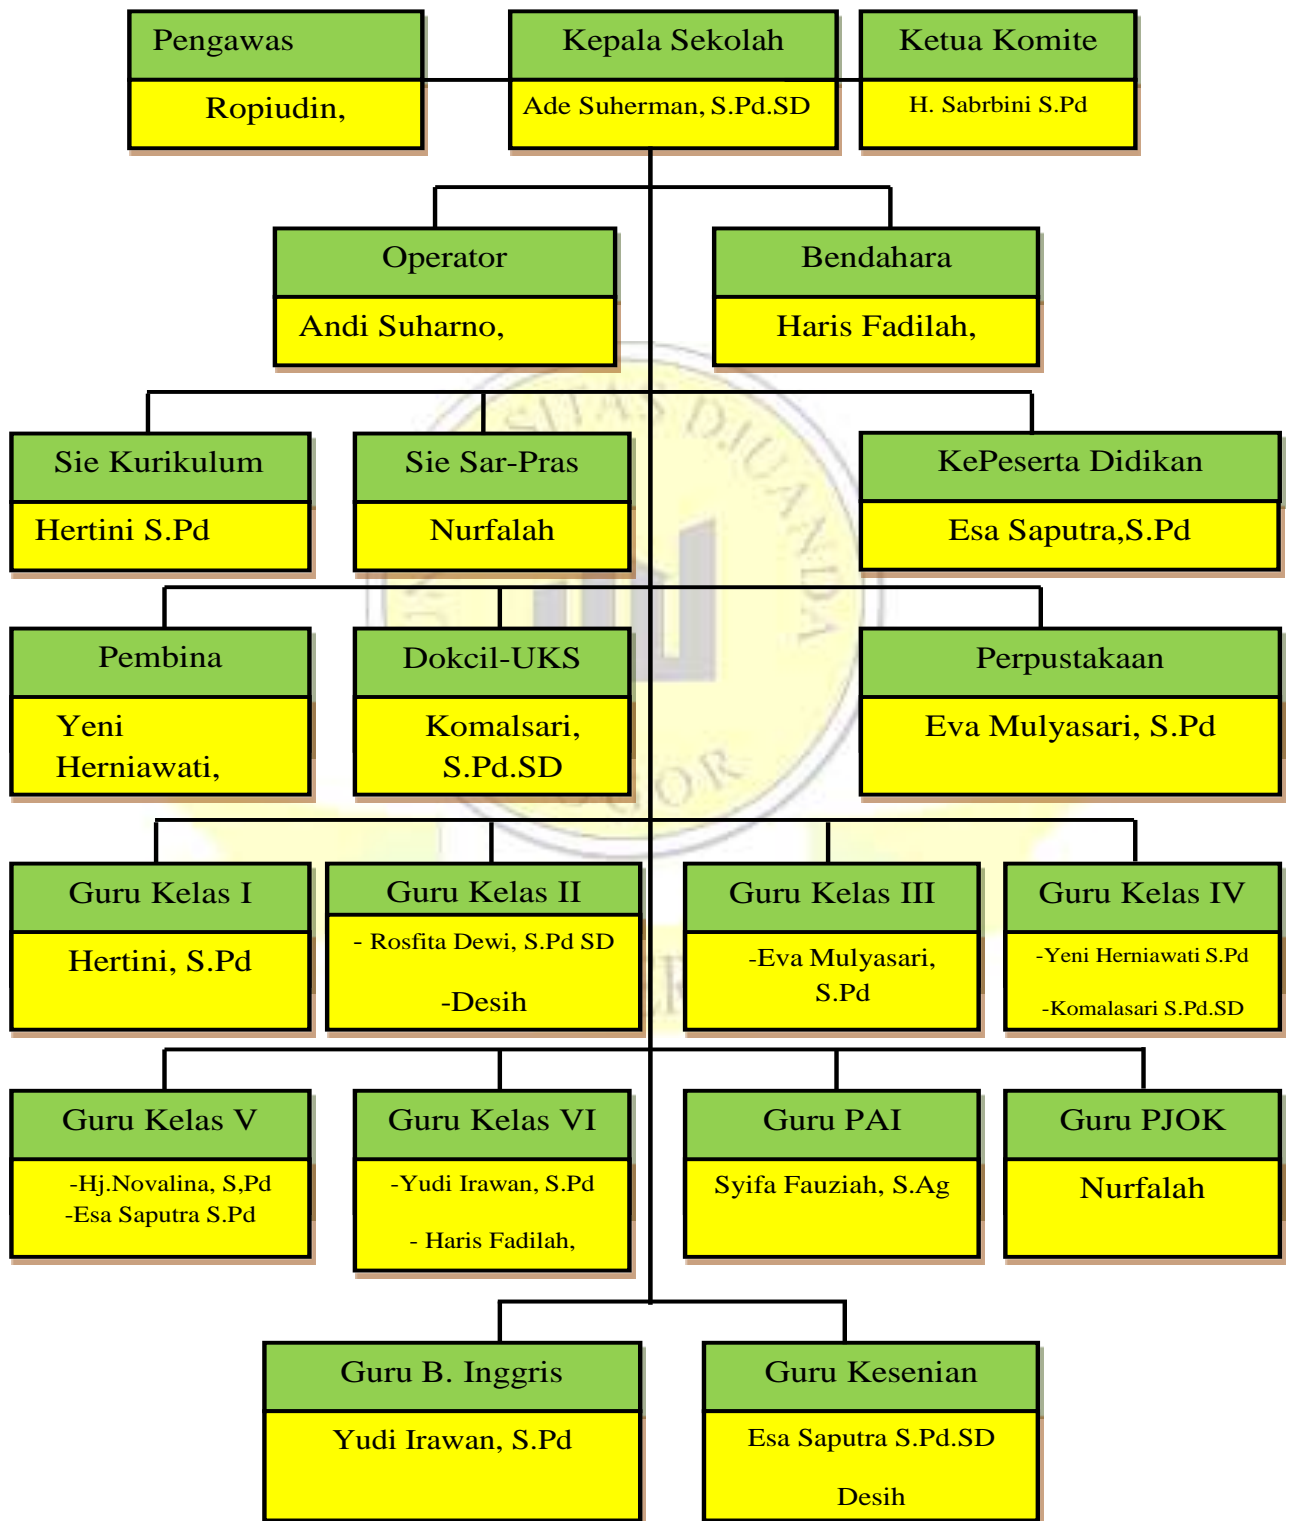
Pengawas

Ropiudin,

Kepala Sekolah

Ade Suherman, S.Pd.SD

Ketua Komite

H. Sabrbini S.Pd

Operator

Andi Suharno,

Bendahara

Haris Fadilah,

Sie Kurikulum

Hertini S.Pd

Sie Sar-Pras

Nurfalah

KePeserta Didikan

Esa Saputra,S.Pd

Pembina

Yeni Herniawati,

Dokcil-UKS

Komalsari, S.Pd.SD

Perpustakaan

Eva Mulyasari, S.Pd

Guru Kelas I

Hertini, S.Pd

Guru Kelas II

- Rosfita Dewi, S.Pd SD

-Desih

Guru Kelas III

-Eva Mulyasari, S.Pd

Guru Kelas IV

-Yeni Herniawati S.Pd

-Komalasari S.Pd.SD

Guru Kelas V

-Hj.Novalina, S,Pd
-Esa Saputra S.Pd

Guru Kelas VI

-Yudi Irawan, S.Pd

- Haris Fadilah,

Guru PAI

Syifa Fauziah, S.Ag

Guru PJOK

Nurfalah

Guru B. Inggris

Yudi Irawan, S.Pd

Guru Kesenian

Esa Saputra S.Pd.SD

Desih